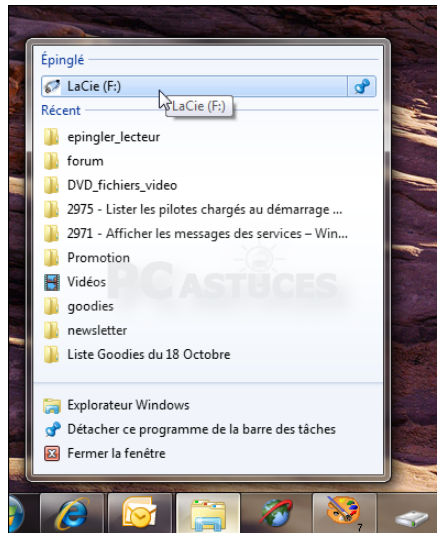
Épinglé

LaCie (F:)

LaCie (F:)

Récent

epingler_lecteur

forum

DVD_fichiers_video

2975 - Lister les pilotes chargés au démarrage ...

2971 - Afficher les messages des services – Win...

Promotion

Vidéos

goodies

newsletter

Liste Goodies du 18 Octobre

PC ASTUCES

Explorateur Windows

Détacher ce programme de la barre des tâches

Fermer la fenêtre

7